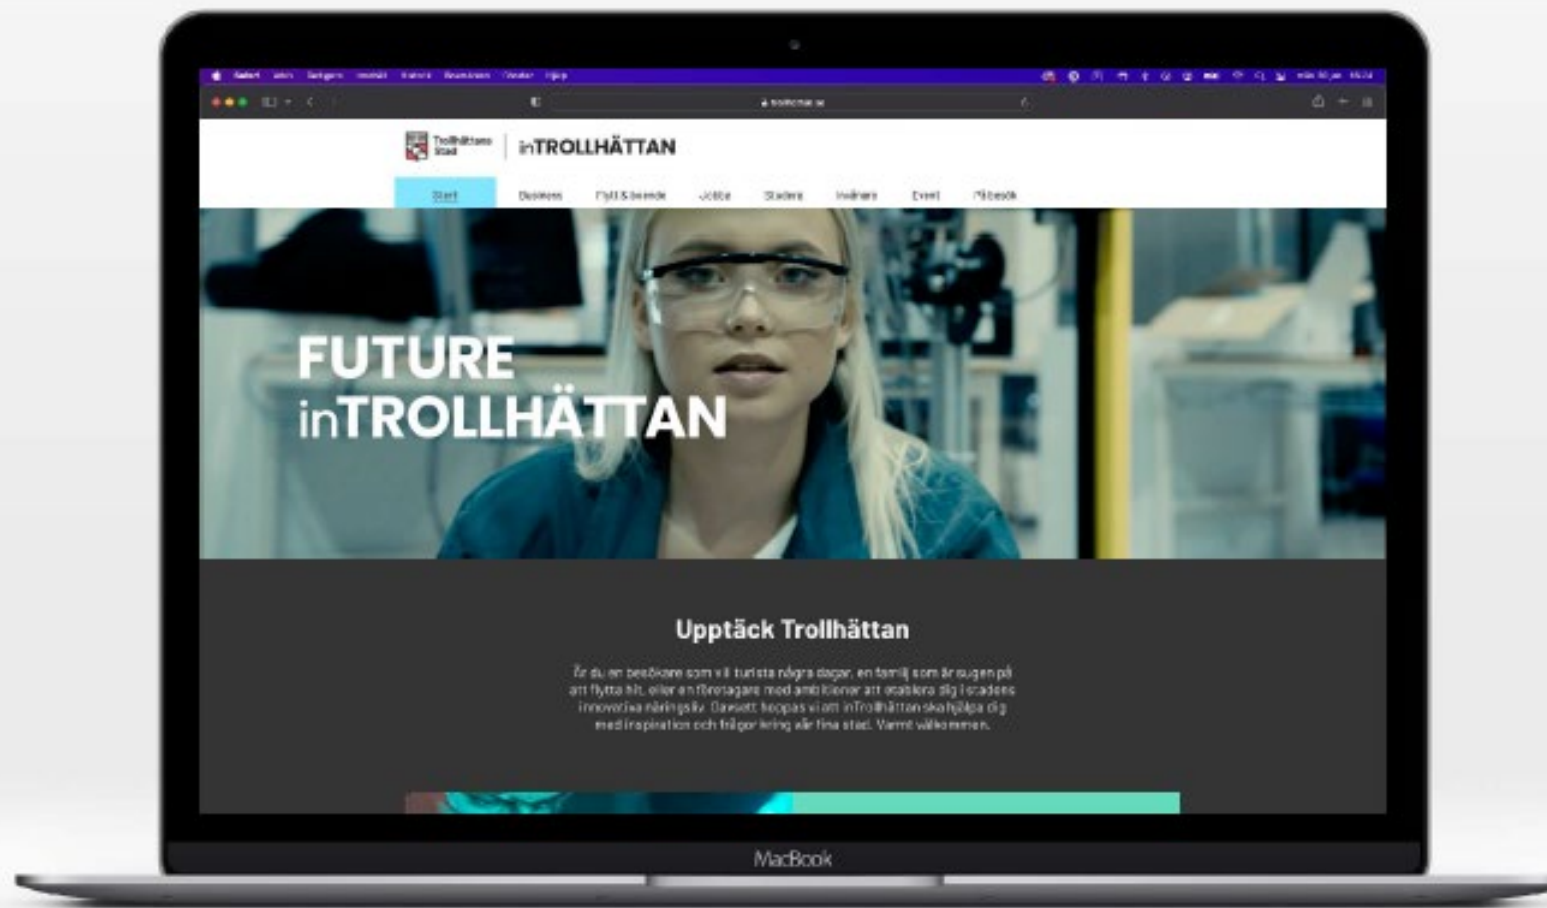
Safari Arkiv Redigera Innehåll Historik Bokmärken Fönster Hjälp

Trollhättans Stad | inTROLLHÄTTAN

Start Business Flytt & boende Jobba Studera Invånare Event På besök

FUTURE inTROLLHÄTTAN

Upptäck Trollhättan

Är du en besökare som vill turista några dagar, en familj som är sugen på att flytta hit, eller en företagare med ambitioner att etablera dig i stadens innovativa näringsliv. Oavsett hoppas vi att inTrollhättan ska hjälpa dig med inspiration och frågor kring vår fina stad. Varmt välkommen.

MacBook